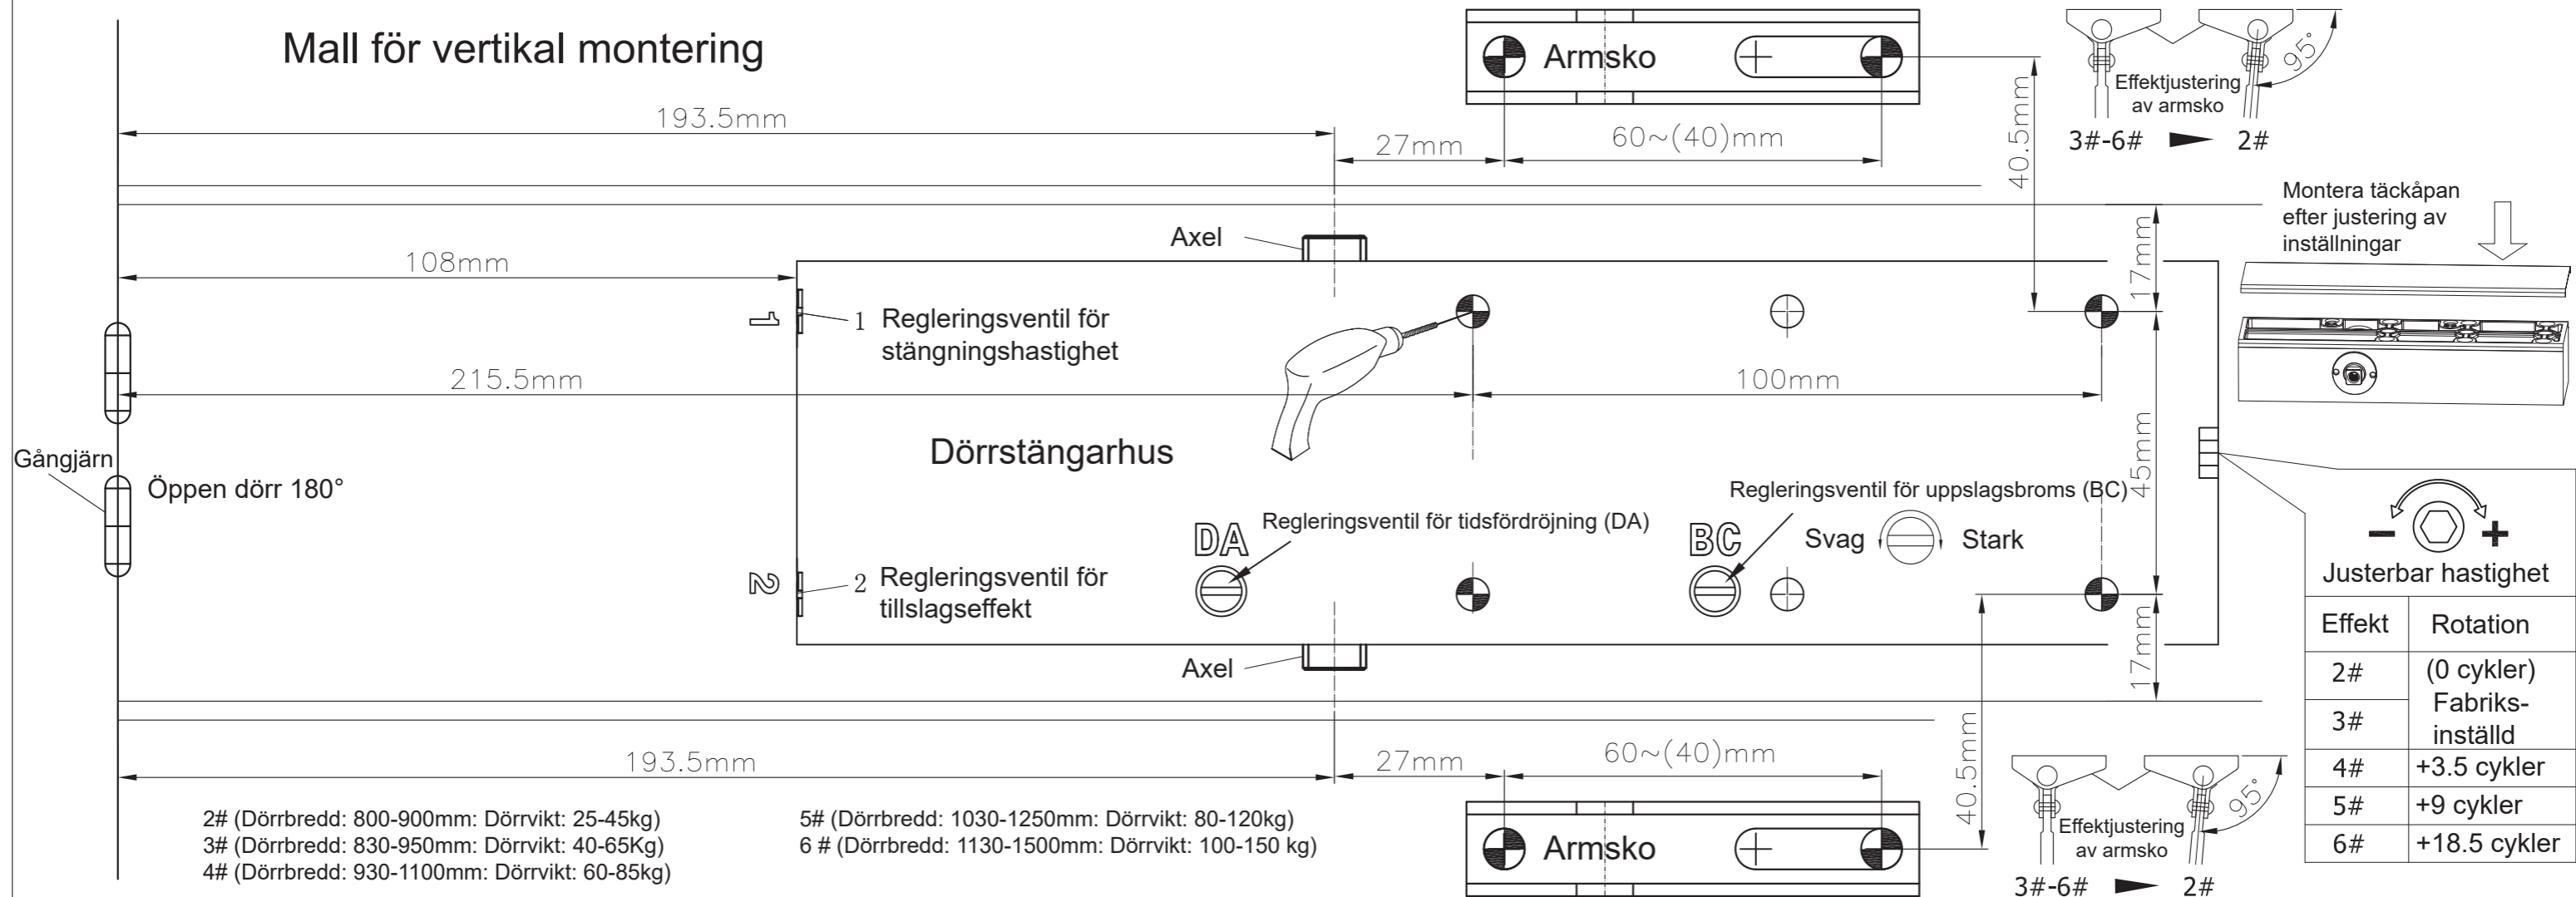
Mall för vertikal montering

Armsko

Effektjustering av armsko

95°

3#-6# 2#

193.5mm

27mm

60~(40)mm

40.5mm

Montera täckåpan efter justering av inställningar

Axel

108mm

17mm

1 Regleringsventil för stängningshastighet

215.5mm

100mm

Gångjärn

Öppen dörr 180°

Dörrstängarhus

45mm

Regleringsventil för uppslagsbroms (BC)

DA

Regleringsventil för tidsfördröjning (DA)

BC

Svag

Stark

Justerbar hastighet

2 Regleringsventil för tillslagseffekt

Axel

17mm

| Effekt | Rotation |
|---|---|
| 2# | (0 cykler) Fabriks-inställd |
| 3# | |
| 4# | +3.5 cykler |
| 5# | +9 cykler |
| 6# | +18.5 cykler |

193.5mm

27mm

60~(40)mm

40.5mm

2# (Dörrbredd: 800-900mm: Dörrvikt: 25-45kg)
3# (Dörrbredd: 830-950mm: Dörrvikt: 40-65Kg)
4# (Dörrbredd: 930-1100mm: Dörrvikt: 60-85kg)

5# (Dörrbredd: 1030-1250mm: Dörrvikt: 80-120kg)
6 # (Dörrbredd: 1130-1500mm: Dörrvikt: 100-150 kg)

Armsko

Effektjustering av armsko

95°

3#-6# 2#